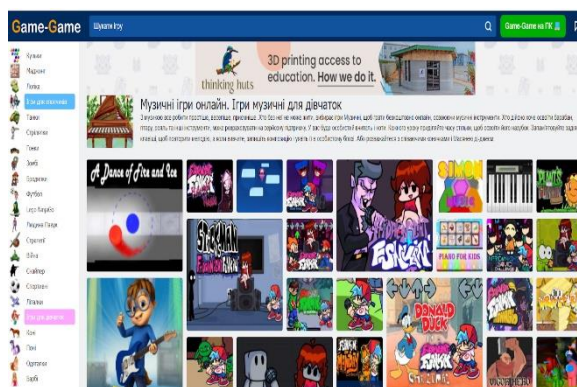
Game-Game

Шукати ігру

Game-Game на ПК

Кухня
Мафін
Ляльки
Ігри для хлопчиків
Танки
Стрілялки
Гонки
Зомбі
Бродилки
Футбол
Lego Ніндзяго
Людина Павук
Стратегії
Війна
Снайпер
Спортивні
Літалки
Ігри для дівчаток
Кухня
Поні
Одягалки
Барбі

thinking huts

3D printing access to education. How we do it.

Музичні ігри онлайн. Ігри музичні для дівчаток

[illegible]

A Dance of Fire and Ice

SIMON

PIANO FOR KIDS

DONALD DUCK

PLANTS